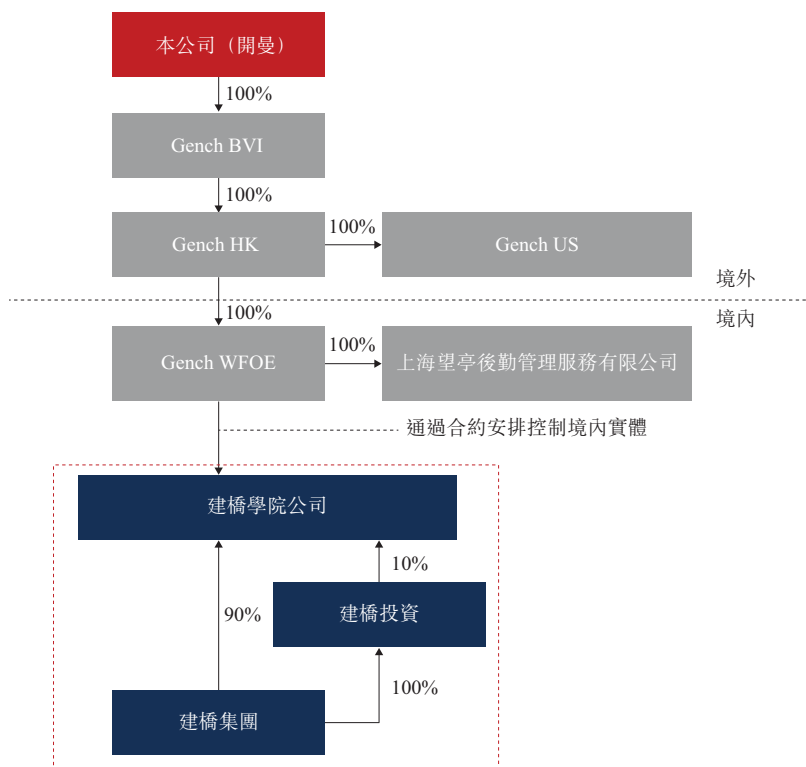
本公司（開曼）

100%

Gench BVI

100%

Gench HK

100%

Gench US

境外

境內

100%

Gench WFOE

100%

上海望亭後勤管理服務有限公司

通過合約安排控制境內實體

建橋學院公司

10%

90%

建橋投資

100%

建橋集團